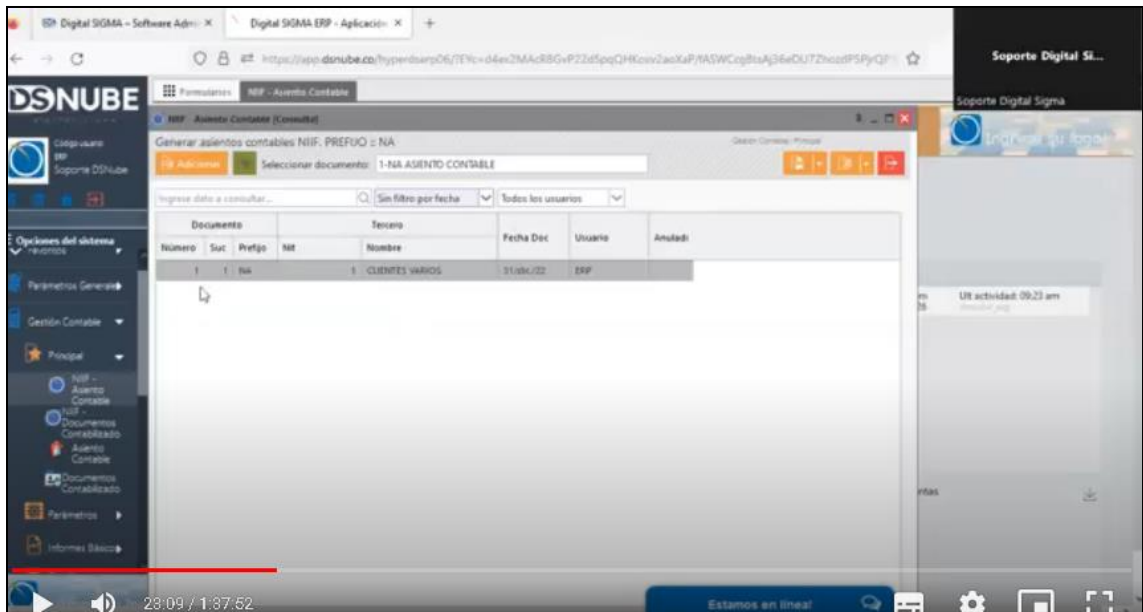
Digital SIGMA – Software Adm ×   Digital SIGMA ERP - Aplicació ×   +

https://app.dsnube.co/hyperdserp06/?EYc=d4ex2MAcR8GvP22d5pqQHKosv2aoXaP/fASWCcgBtsAj36eDU7ZhozdP5PyQF

Soporte Digital Si...

Soporte Digital Sigma

DSNUBE

Formularios   NIIF - Asiento Contable

NIIF Asiento Contable (Consulta)

Generar asientos contables NIIF. PREFIJO = NA

Adicionar   Seleccionar documento: 1-NA ASIENTO CONTABLE

Ingrese dato a consultar...   Sin filtro por fecha   Todos los usuarios

| Documento | | | Tercero | | Fecha Doc | Usuario | Anuladi |
|---|---|---|---|---|---|---|---|
| Número | Suc | Prefijo | Nit | Nombre | | | |
| 1 | 1 | NA | 1 | CLIENTES VARIOS | 31/dic./22 | ERP | |

Soporte DSNube

Opciones del sistema

Parámetros Generales

Gestión Contable

Principal

NIIF - Asiento Contable

NIIF - Documentos Contabilizado

Asiento Contable

Documentos Contabilizado

Parámetros

Informes Básicos

Ult actividad: 09:23 am

ntas

Estamos en línea!

28:09 / 1:37:52